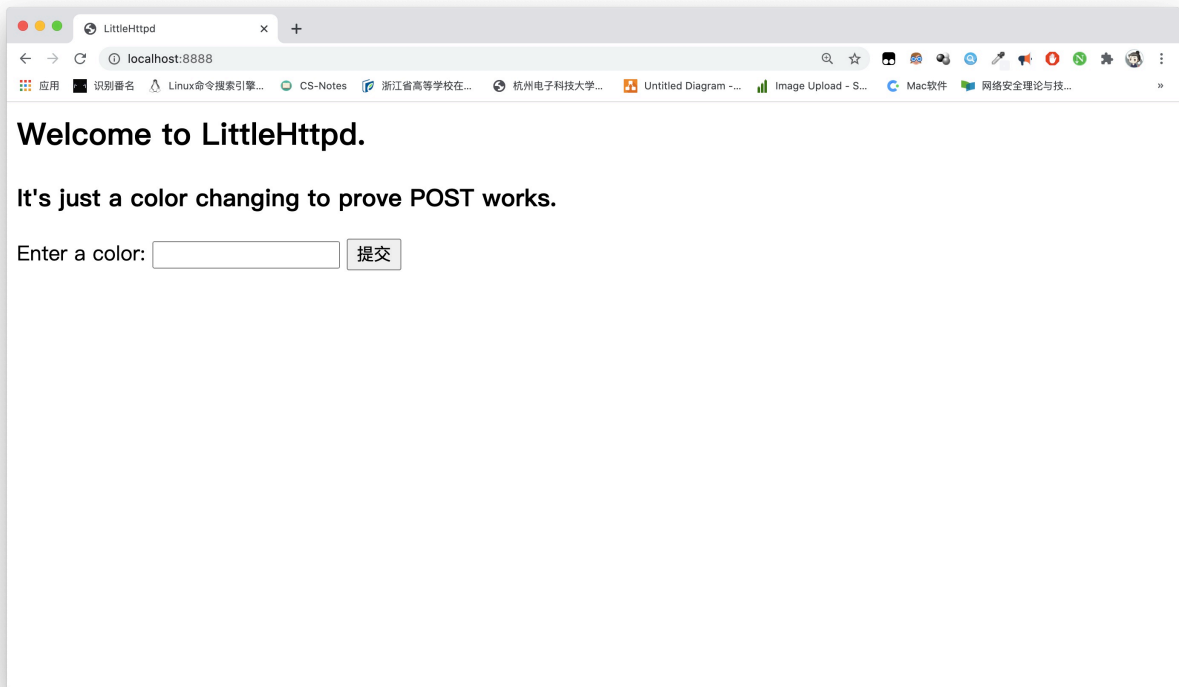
LittleHttpd ×
+

localhost:8888

应用 识别番名 Linux命令搜索引擎... CS-Notes 浙江省高等学校在... 杭州电子科技大学... Untitled Diagram -... Image Upload - S... Mac软件 网络安全理论与技... »

# Welcome to LittleHttpd.

## It's just a color changing to prove POST works.

Enter a color: 提交